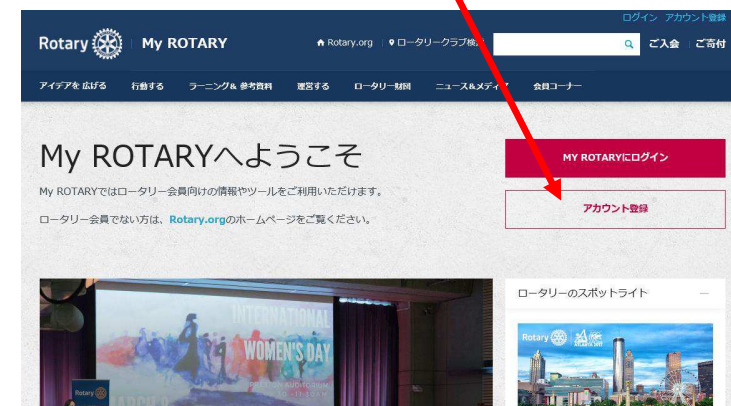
ログイン アカウント登録

Rotary | My ROTARY

Rotary.org | ロータリークラブ検

ご入会 | ご寄付

アイデアを 広げる　行動する　ラーニング& 参考資料　運営する　ロータリー財団　ニュース&メディア　会員コーナー

My ROTARYへようこそ

My ROTARYではロータリー会員向けの情報やツールをご利用いただけます。

ロータリー会員でない方は、Rotary.orgのホームページをご覧ください。

MY ROTARYにログイン

アカウント登録

ロータリーのスポットライト

INTERNATIONAL WOMEN'S DAY

Rotary